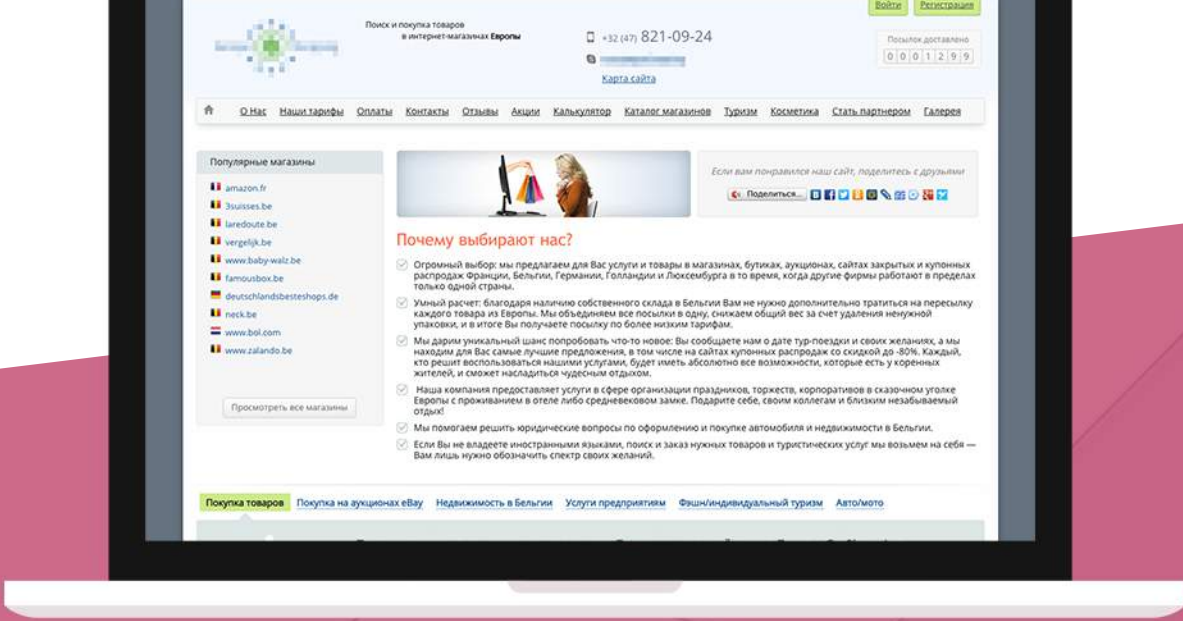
Войти Регистрация

Поиск и покупка товаров в интернет-магазинах Европы

+32 (47) 821-09-24

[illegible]

Карта сайта

Посылок доставлено
0 0 0 1 2 9 9

О Нас Наши тарифы Оплаты Контакты Отзывы Акции Калькулятор Каталог магазинов Туризм Косметика Стать партнером Галерея

Популярные магазины

amazon.fr
3suisses.be
laredoute.be
vergelijk.be
www.baby-walz.be
famousbox.be
deutschlandsbesteshops.de
neck.be
www.bol.com
www.zalando.be

Просмотреть все магазины

Если вам понравился наш сайт, поделитесь с друзьями

Поделиться...

Почему выбирают нас?

Огромный выбор: мы предлагаем для Вас услуги и товары в магазинах, бутиках, аукционах, сайтах закрытых и купонных распродаж Франции, Бельгии, Германии, Голландии и Люксембурга в то время, когда другие фирмы работают в пределах только одной страны.

Умный расчет: благодаря наличию собственного склада в Бельгии Вам не нужно дополнительно тратиться на пересылку каждого товара из Европы. Мы объединяем все посылки в одну, снижаем общий вес за счет удаления ненужной упаковки, и в итоге Вы получаете посылку по более низким тарифам.

Мы дарим уникальный шанс попробовать что-то новое: Вы сообщаете нам о дате тур-поездки и своих желаниях, а мы находим для Вас самые лучшие предложения, в том числе на сайтах купонных распродаж со скидкой до -80%. Каждый, кто решит воспользоваться нашими услугами, будет иметь абсолютно все возможности, которые есть у коренных жителей, и сможет насладиться чудесным отдыхом.

Наша компания предоставляет услуги в сфере организации праздников, торжеств, корпоративов в сказочном уголке Европы с проживанием в отеле либо средневековом замке. Подарите себе, своим коллегам и близким незабываемый отдых!

Мы помогаем решить юридические вопросы по оформлению и покупке автомобиля и недвижимости в Бельгии.

Если Вы не владеете иностранными языками, поиск и заказ нужных товаров и туристических услуг мы возьмем на себя — Вам лишь нужно обозначить спектр своих желаний.

Покупка товаров Покупка на аукционах eBay Недвижимость в Бельгии Услуги предприятиям Фэшн/индивидуальный туризм Авто/мото